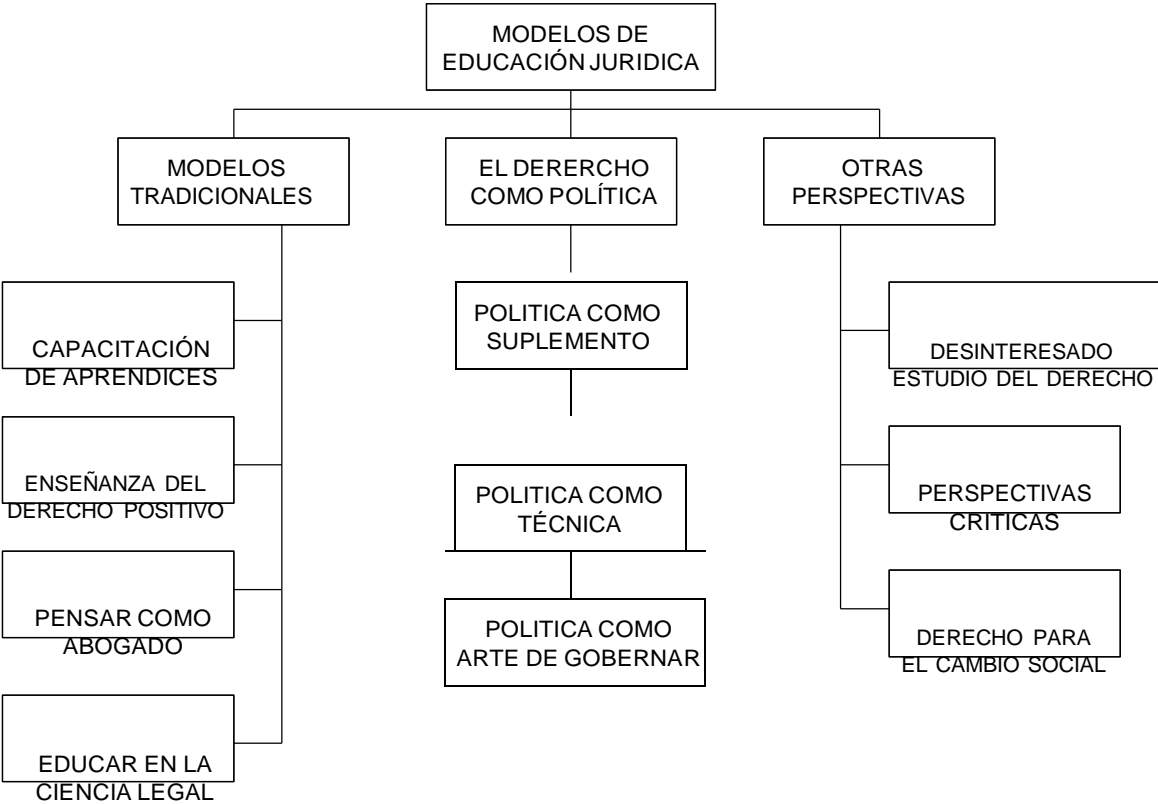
MODELOS DE EDUCACIÓN JURIDICA

MODELOS TRADICIONALES

CAPACITACIÓN DE APRENDICES

ENSEÑANZA DEL DERECHO POSITIVO

PENSAR COMO ABOGADO

EDUCAR EN LA CIENCIA LEGAL

EL DERERCHO COMO POLÍTICA

POLITICA COMO SUPLEMENTO

POLITICA COMO TÉCNICA

POLITICA COMO ARTE DE GOBERNAR

OTRAS PERSPECTIVAS

DESINTERESADO ESTUDIO DEL DERECHO

PERSPECTIVAS CRITICAS

DERECHO PARA EL CAMBIO SOCIAL